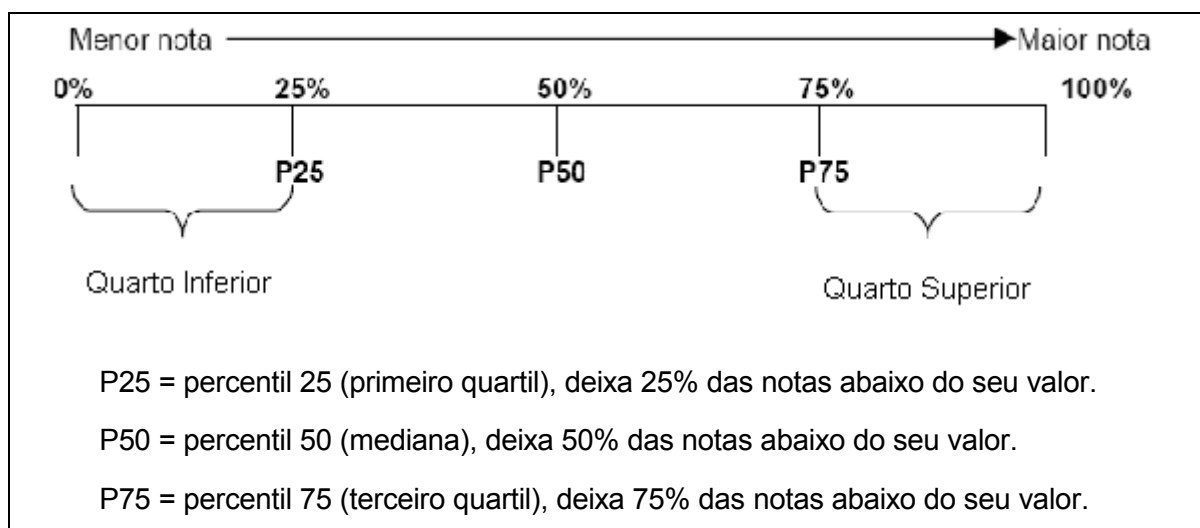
Menor nota Maior nota

0% 25% 50% 75% 100%

P25 P50 P75

Quarto Inferior

Quarto Superior

P25 = percentil 25 (primeiro quartil), deixa 25% das notas abaixo do seu valor.

P50 = percentil 50 (mediana), deixa 50% das notas abaixo do seu valor.

P75 = percentil 75 (terceiro quartil), deixa 75% das notas abaixo do seu valor.